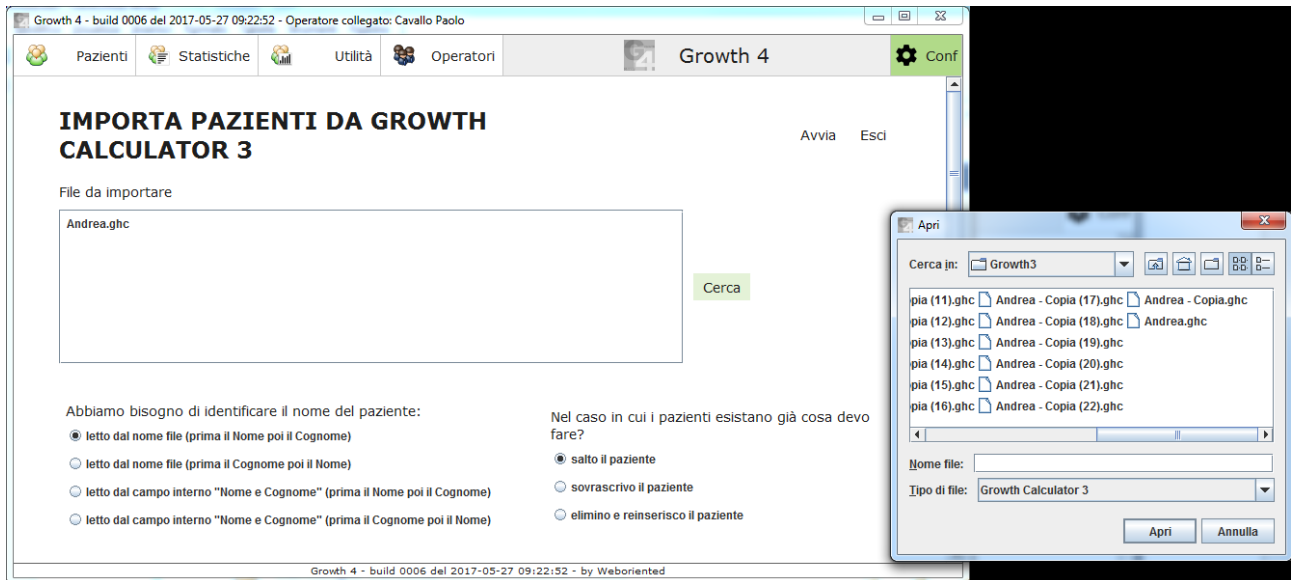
Growth 4 - build 0006 del 2017-05-27 09:22:52 - Operatore collegato: Cavallo Paolo

Pazienti Statistiche Utilità Operatori Growth 4 Conf

IMPORTA PAZIENTI DA GROWTH CALCULATOR 3

Avvia Esci

File da importare

Andrea.ghc

Cerca

Abbiamo bisogno di identificare il nome del paziente:

letto dal nome file (prima il Nome poi il Cognome)

letto dal nome file (prima il Cognome poi il Nome)

letto dal campo interno "Nome e Cognome" (prima il Nome poi il Cognome)

letto dal campo interno "Nome e Cognome" (prima il Cognome poi il Nome)

Nel caso in cui i pazienti esistano già cosa devo fare?

salto il paziente

sovrascrivo il paziente

elimino e reinserisco il paziente

Growth 4 - build 0006 del 2017-05-27 09:22:52 - by Weboriented

Apri

Cerca in: Growth3

pia (11).ghc Andrea - Copia (17).ghc Andrea - Copia.ghc
pia (12).ghc Andrea - Copia (18).ghc Andrea.ghc
pia (13).ghc Andrea - Copia (19).ghc
pia (14).ghc Andrea - Copia (20).ghc
pia (15).ghc Andrea - Copia (21).ghc
pia (16).ghc Andrea - Copia (22).ghc

Nome file:

Tipo di file: Growth Calculator 3

Apri Annulla